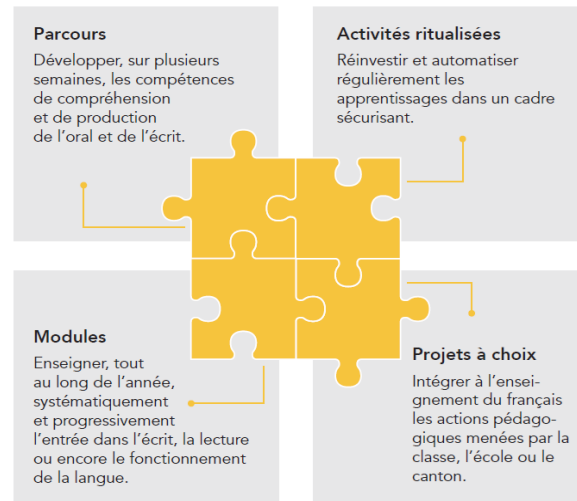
Parcours

Développer, sur plusieurs semaines, les compétences de compréhension et de production de l'oral et de l'écrit.

Activités ritualisées

Réinvestir et automatiser régulièrement les apprentissages dans un cadre sécurisant.

Modules

Enseigner, tout au long de l'année, systématiquement et progressivement l'entrée dans l'écrit, la lecture ou encore le fonctionnement de la langue.

Projets à choix

Intégrer à l'enseignement du français les actions pédagogiques menées par la classe, l'école ou le canton.